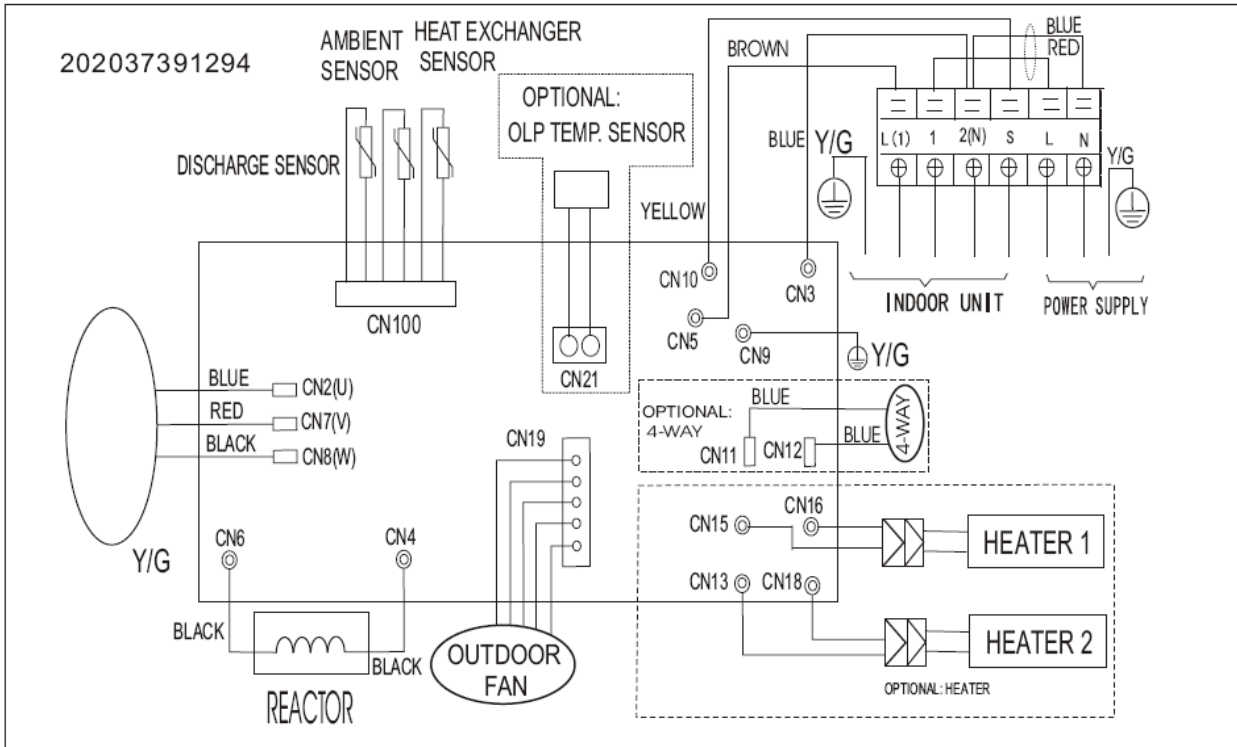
202037391294

AMBIENT SENSOR

HEAT EXCHANGER SENSOR

DISCHARGE SENSOR

OPTIONAL: OLP TEMP. SENSOR

BROWN

BLUE

RED

BLUE

Y/G

L(1) 1 2(N) S L N

Y/G

YELLOW

CN10

CN3

INDOOR UNIT

POWER SUPPLY

CN100

CN5

CN9

Y/G

CN21

BLUE CN2(U)

RED CN7(V)

BLACK CN8(W)

OPTIONAL: 4-WAY

BLUE

CN11

CN12

BLUE

4-WAY

CN19

CN16

CN15

HEATER 1

Y/G

CN6

CN4

CN13

CN18

BLACK

HEATER 2

BLACK

OUTDOOR FAN

OPTIONAL: HEATER

REACTOR